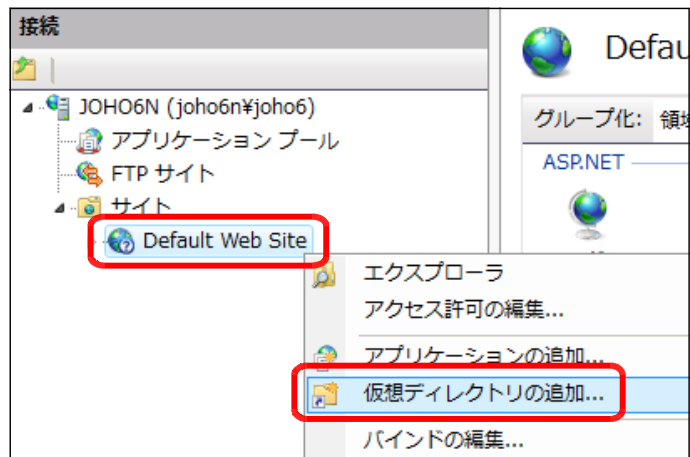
接続

JOHO6N (joho6n¥joho6)
アプリケーション プール
FTP サイト
サイト
Default Web Site

Defau

グループ化: 領域

ASP.NET

エクスプローラ
アクセス許可の編集...
アプリケーションの追加...
仮想ディレクトリの追加...
バインドの編集...